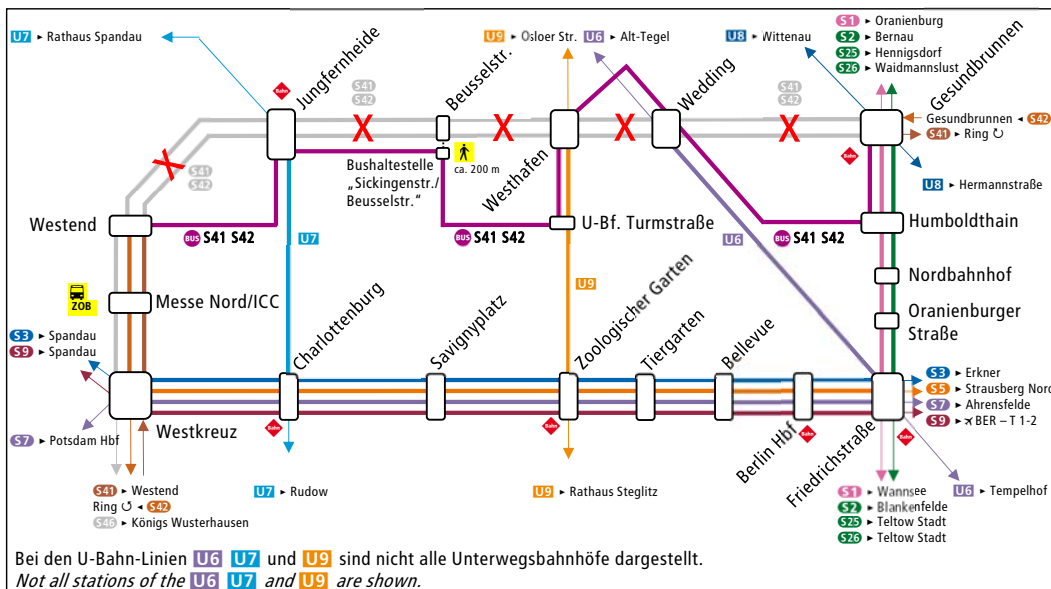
U7 ► Rathaus Spandau

Jungfernheide

S41
S42

Beusselstr.

U9 ► Osloer Str.

U6 ► Alt-Tegel

U8 ► Wittenau

S1 ► Oranienburg
S2 ► Bernau
S25 ► Hennigsdorf
S26 ► Waidmannslust

Gesundbrunnen

Wedding

S41
S42

Gesundbrunnen ◄ S42
S41 ► Ring ↻

U8 ► Hermannstraße

S41
S42

Bushaltestelle „Sickingenstr./ Beusselstr."

ca. 200 m

Westhafen

U-Bf. Turmstraße

Humboldthain

Westend

BUS S41 S42

U7

BUS S41 S42

U6

BUS S41 S42

Nordbahnhof

ZOB

Messe Nord/ICC

U9

Zoologischer Garten

Oranienburger Straße

S3 ► Spandau
S9 ► Spandau

Charlottenburg

Savignyplatz

Tiergarten

Bellevue

S3 ► Erkner
S5 ► Strausberg Nord
S7 ► Ahrensfelde
S9 ► ✈ BER – T 1-2

S7 ► Potsdam Hbf

Westkreuz

Berlin Hbf

Friedrichstraße

U6 ► Tempelhof

S41 ► Westend
Ring ↻ ◄ S42
S46 ► Königs Wusterhausen

U7 ► Rudow

U9 ► Rathaus Steglitz

S1 ► Wannsee
S2 ► Blankenfelde
S25 ► Teltow Stadt
S26 ► Teltow Stadt

Bei den U-Bahn-Linien U6 U7 und U9 sind nicht alle Unterwegsbahnhöfe dargestellt.
Not all stations of the U6 U7 and U9 are shown.